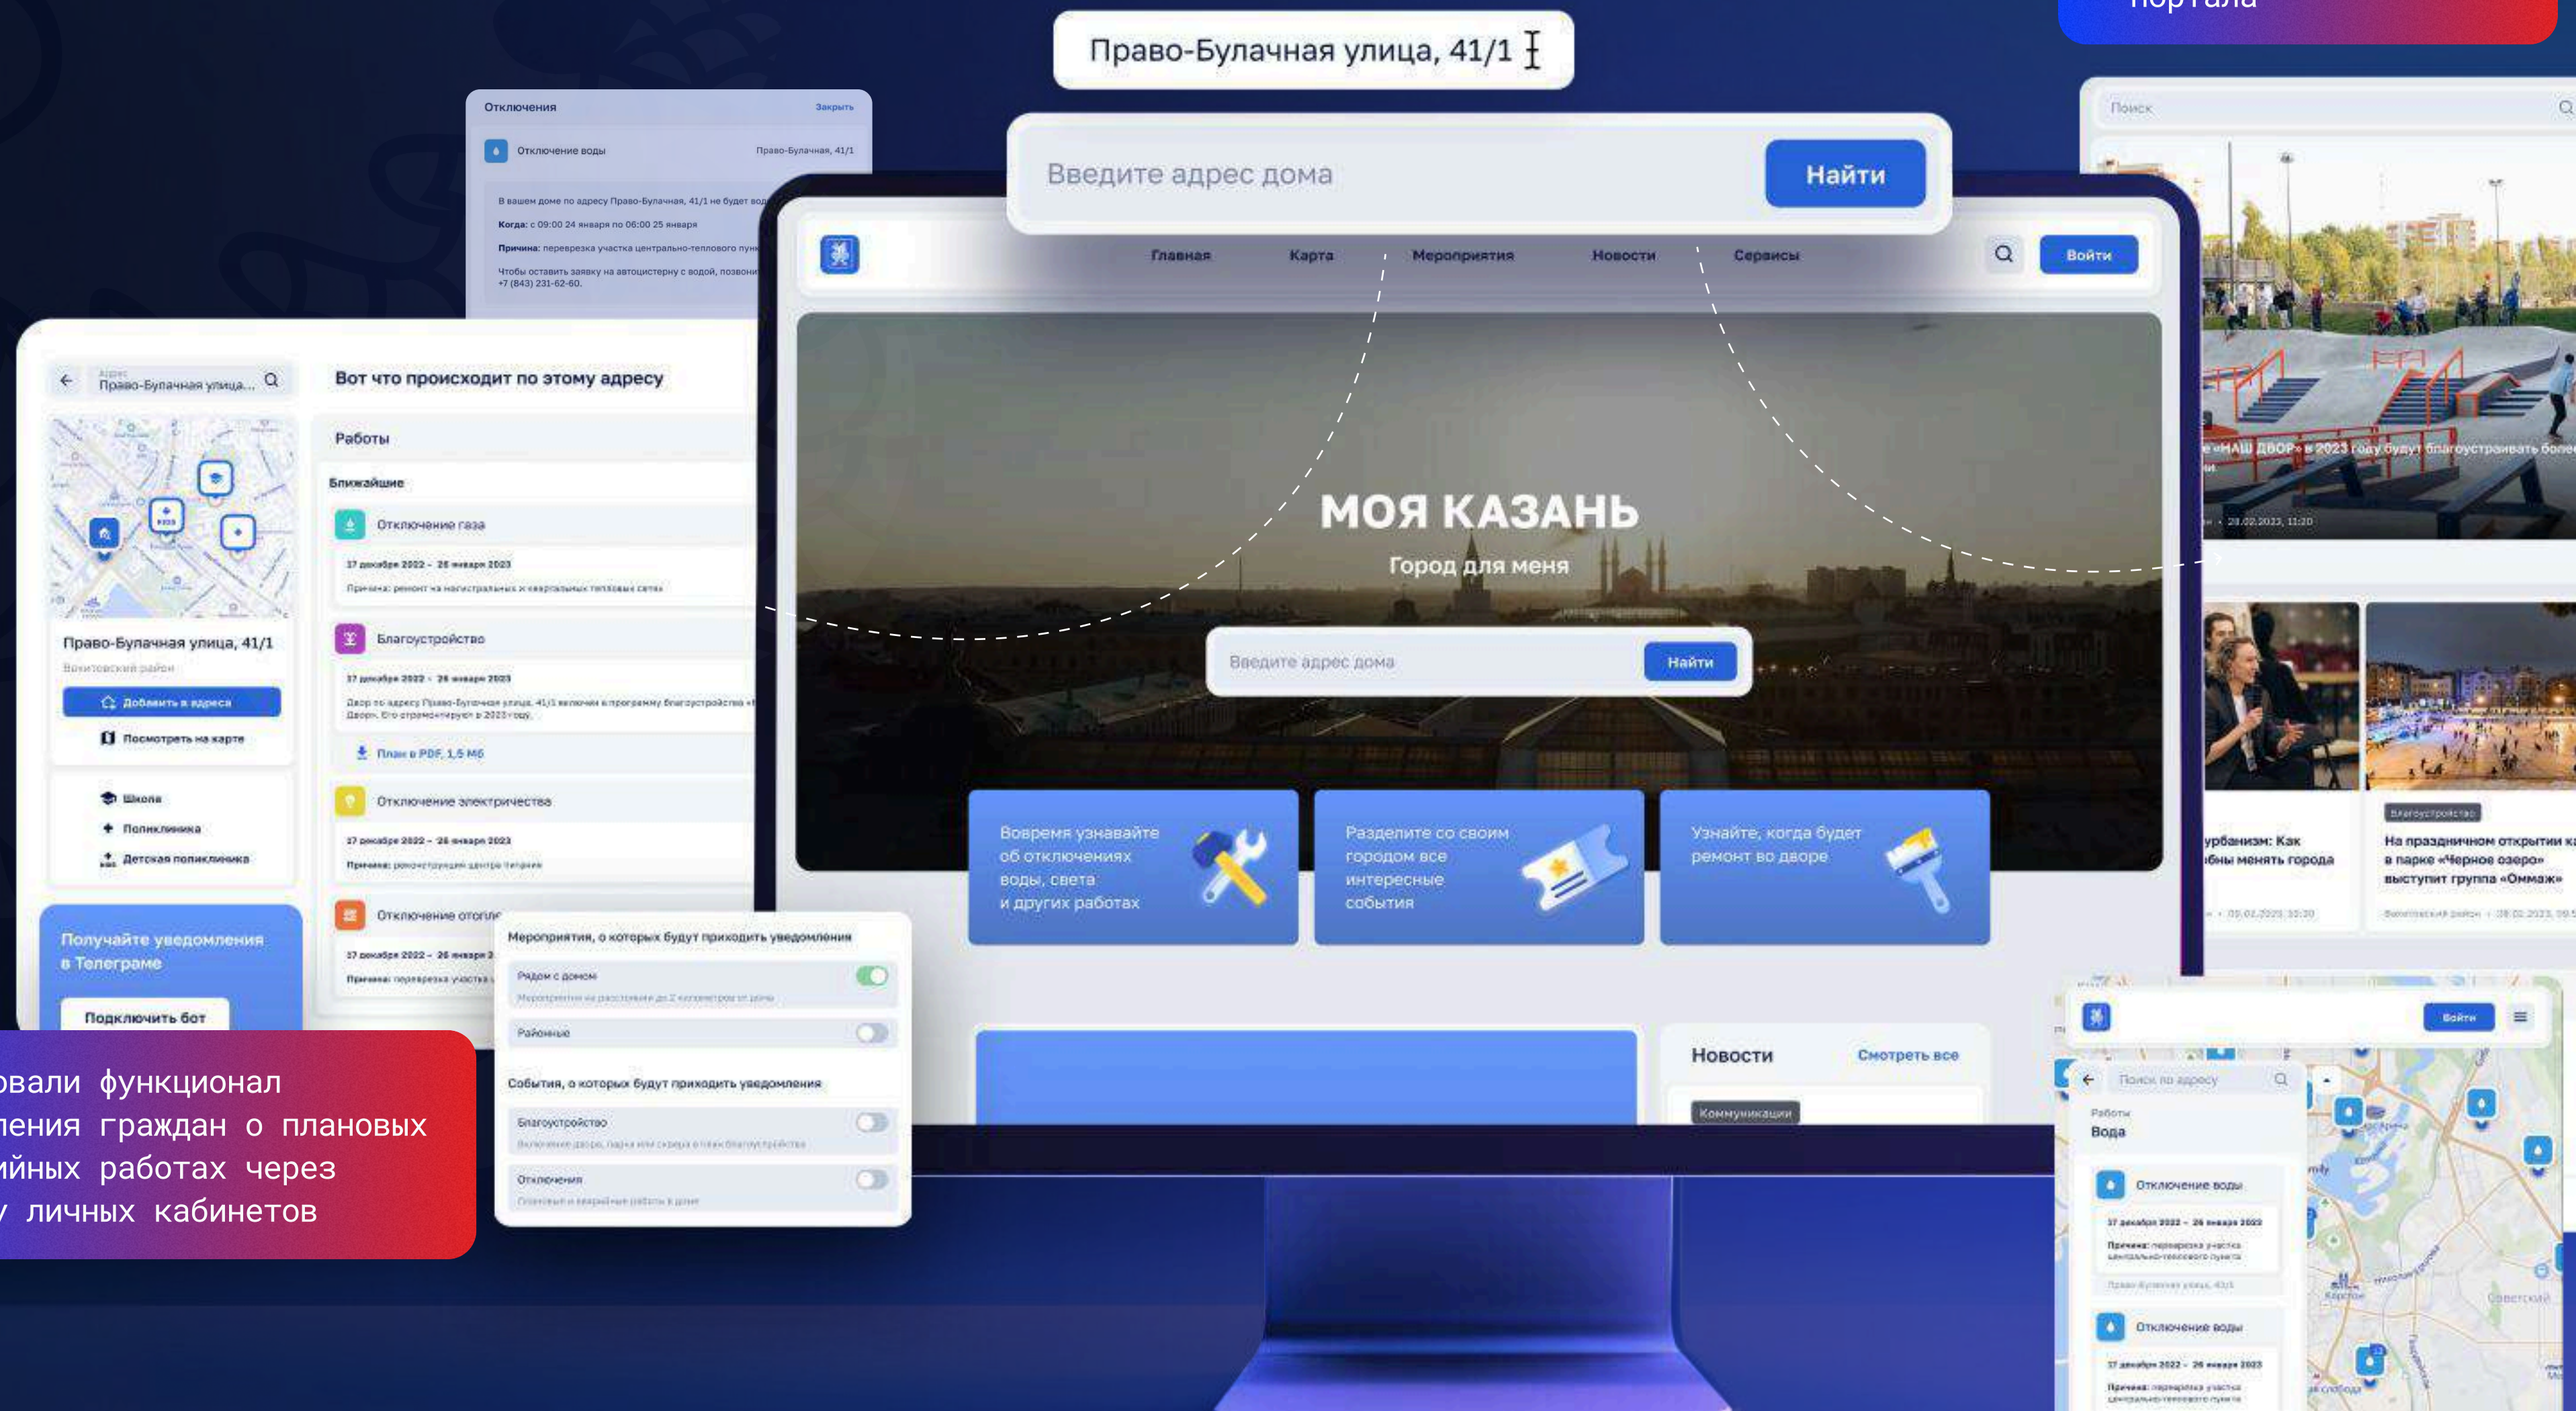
портала

Право-Булачная улица, 41/1

Отключения Закрыть

Отключение воды Право-Булачная, 41/1

В вашем доме по адресу Право-Булачная, 41/1 не будет вод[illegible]

Когда: с 09:00 24 января по 06:00 25 января

Причина: перерезка участка центрально-теплового пун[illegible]

Чтобы оставить заявку на автоцистерну с водой, позвони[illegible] +7 (843) 231-62-60.

Введите адрес дома Найти

Главная Карта Мероприятия Новости Сервисы Войти

МОЯ КАЗАНЬ
Город для меня

Введите адрес дома Найти

Вовремя узнавайте об отключениях воды, света и других работах

Разделите со своим городом все интересные события

Узнайте, когда будет ремонт во дворе

Новости Смотреть все

Коммуникации

Адрес Право-Булачная улица...

Вот что происходит по этому адресу

Работы

Ближайшие

Отключение газа
17 декабря 2022 – 26 января 2023
Причина: ремонт на магистральных и квартальных тепловых сетях

Благоустройство
17 декабря 2022 – 26 января 2023
Двор по адресу Право-Булачная улица, 41/1 включен в программу благоустройства «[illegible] Двор». Его отремонтируют в 2023 году.

План в PDF, 1,5 Мб

Отключение электричества
17 декабря 2022 – 26 января 2023
Причина: реконструкция центра питания

Отключение отопле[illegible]
17 декабря 2022 – 26 января 2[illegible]
Причина: перерезка участка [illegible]

Право-Булачная улица, 41/1
Вахитовский район

Добавить в адреса
Посмотреть на карте

Школа
Поликлиника
Детская поликлиника

Получайте уведомления в Телеграме

Подключить бот

Мероприятия, о которых будут приходить уведомления

Рядом с домом
Мероприятия на расстоянии до 2 километров от дома

Районные

События, о которых будут приходить уведомления

Благоустройство
Включение двора, парка или сквера в план благоустройства

Отключения
Плановые и аварийные работы в доме

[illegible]овали функционал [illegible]ления граждан о плановых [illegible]ийных работах через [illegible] личных кабинетов

Поиск

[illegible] «НАШ ДВОР» в 2023 году будут благоустраивать более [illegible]

28.02.2023, 11:20

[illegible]урбанизм: Как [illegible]бны менять города

Благоустройство

На праздничном открытии к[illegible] в парке «Черное озеро» выступит группа «Оммаж»

Вахитовский район · 08.02.2023

Войти

Поиск по адресу

Работы
Вода

Отключение воды
17 декабря 2022 – 26 января 2023
Причина: перерезка участка центрально-теплового пункта
Право-Булачная улица, 41/1

Отключение воды
17 декабря 2022 – 26 января 2023
Причина: перерезка участка центрально-теплового пункта